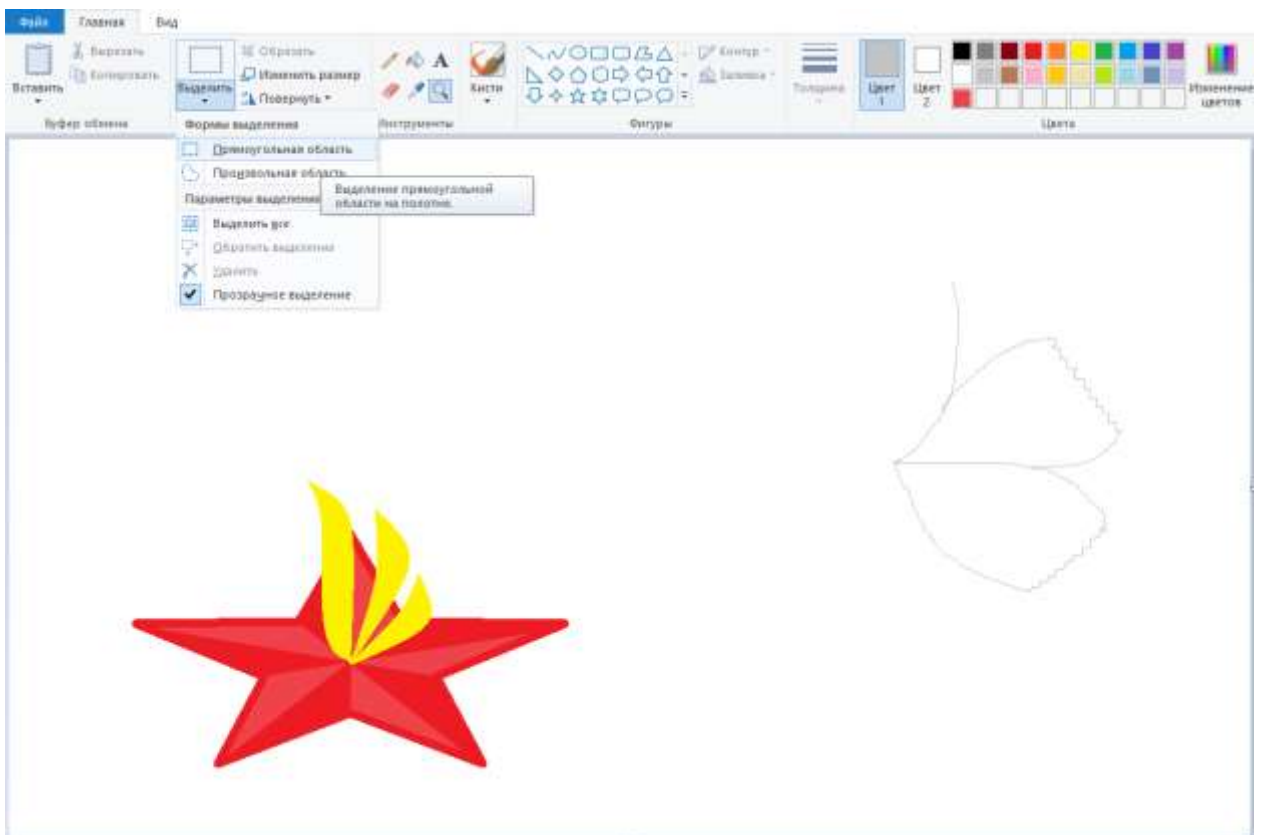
Файл Главная Вид

Вставить
Вырезать
Копировать
Буфер обмена

Выделить
Обрезать
Изменить размер
Повернуть

Инструменты

Кисти

Контур
Заливка
Фигуры

Толщина

Цвет 1
Цвет 2

Цвета

Изменение цветов

Формы выделения
Прямоугольная область
Произвольная область
Параметры выделения
Выделить все
Обратить выделение
Удалить
Прозрачное выделение

Выделение прямоугольной области на полотне.